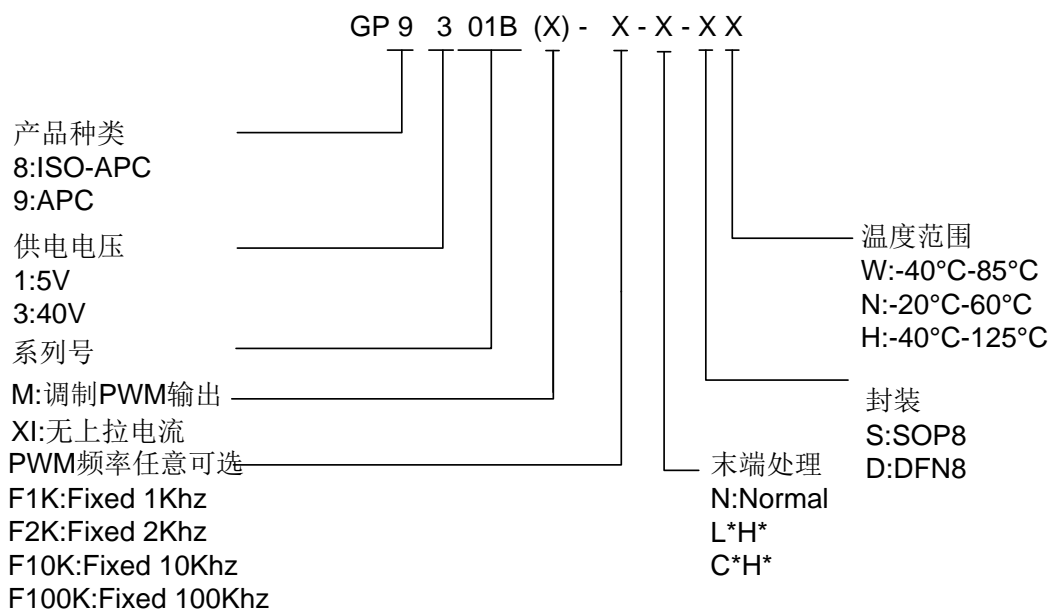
GP 9 3 01B (X) - X - X - X X

产品种类
8:ISO-APC
9:APC

供电电压
1:5V
3:40V

系列号

M:调制PWM输出
XI:无上拉电流

PWM频率任意可选
F1K:Fixed 1Khz
F2K:Fixed 2Khz
F10K:Fixed 10Khz
F100K:Fixed 100Khz

温度范围
W:-40°C-85°C
N:-20°C-60°C
H:-40°C-125°C

封装
S:SOP8
D:DFN8

末端处理
N:Normal
L*H*
C*H*